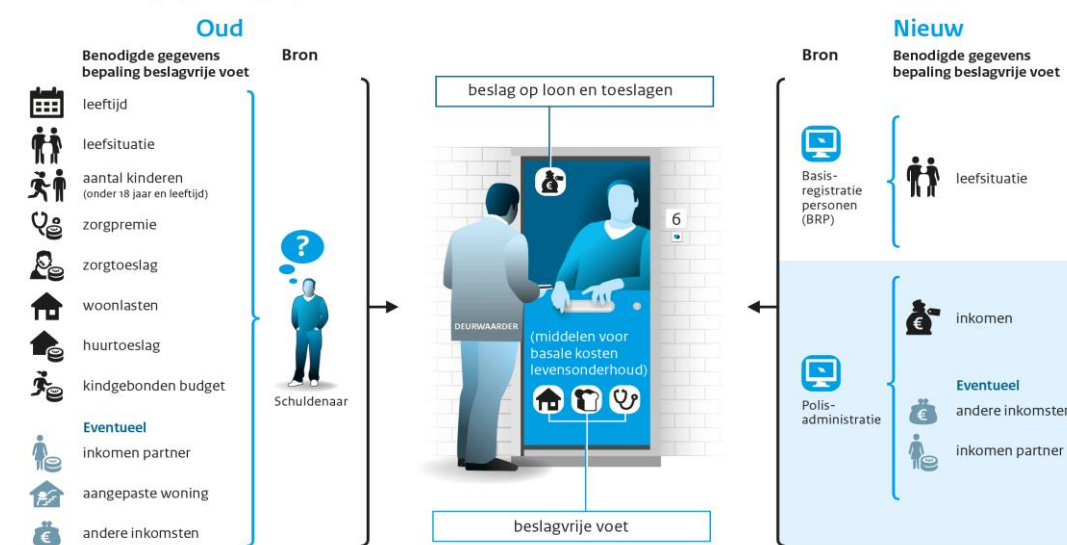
Oud

Benodigde gegevens bepaling beslagvrije voet

Bron

leeftijd

leefsituatie

aantal kinderen (onder 18 jaar en leeftijd)

zorgpremie

zorgtoeslag

woonlasten

huurtoeslag

kindgebonden budget

Eventueel

inkomen partner

aangepaste woning

andere inkomsten

Schuldenaar

beslag op loon en toeslagen

6

DEURWAARDER

(middelen voor basale kosten levensonderhoud)

beslagvrije voet

Nieuw

Bron

Benodigde gegevens bepaling beslagvrije voet

Basisregistratie personen (BRP)

leefsituatie

Polisadministratie

inkomen

Eventueel

andere inkomster

inkomen partner